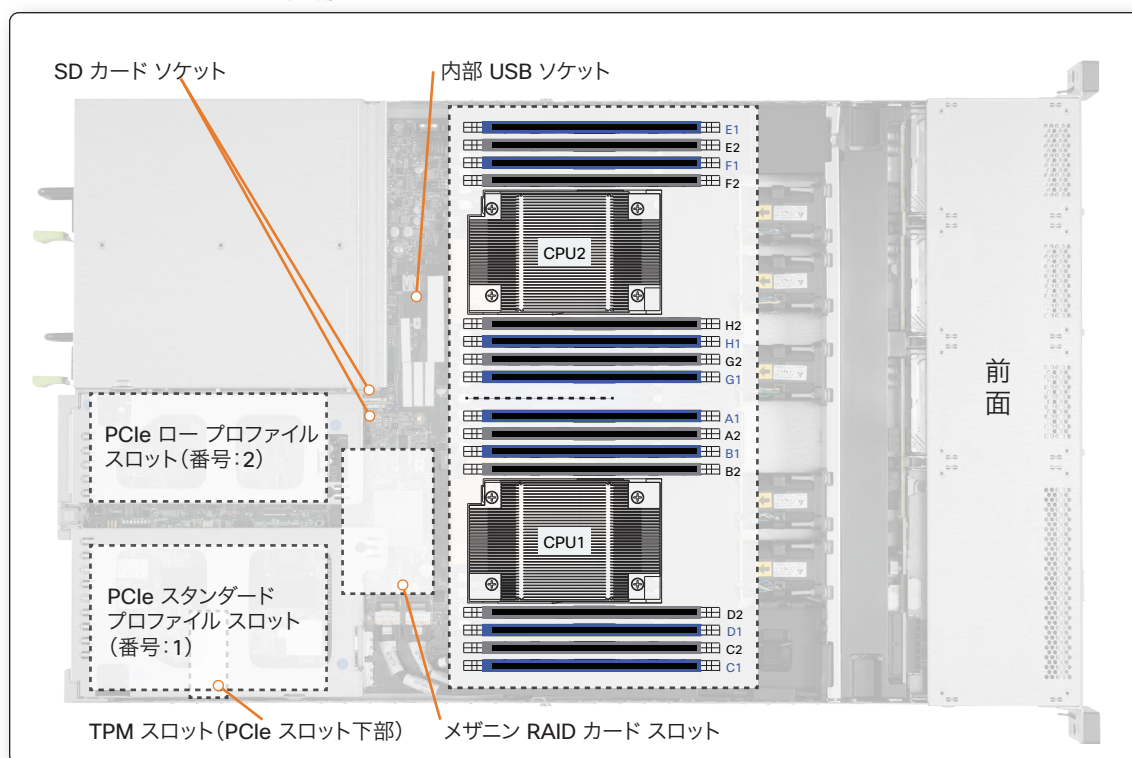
SD カード ソケット

内部 USB ソケット

E1
E2
F1
F2

CPU2

H2
H1
G2
G1

A1
A2
B1
B2

CPU1

D2
D1
C2
C1

前面

PCIe ロー プロファイル スロット(番号:2)

PCIe スタンダード プロファイル スロット (番号:1)

TPM スロット(PCIe スロット下部)

メザニン RAID カード スロット